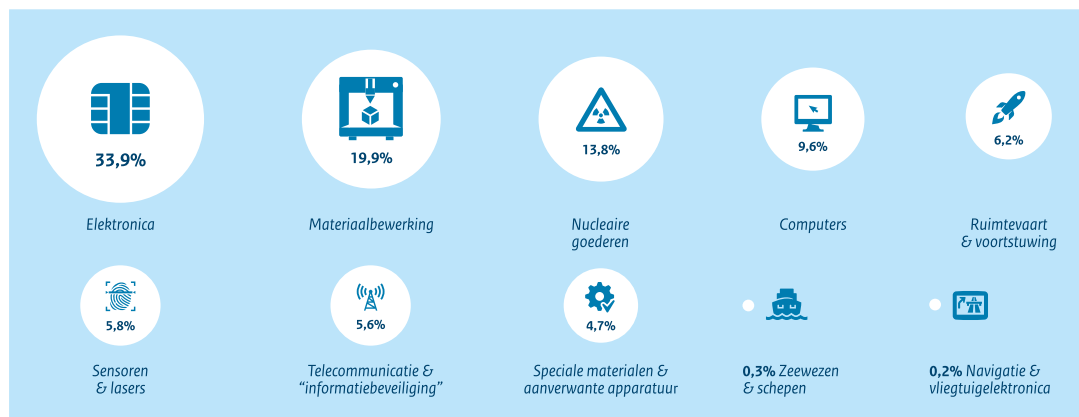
33,9%

Elektronica

19,9%

Materiaalbewerking

13,8%

Nucleaire goederen

9,6%

Computers

6,2%

Ruimtevaart & voortstuwing

5,8%

Sensoren & lasers

5,6%

Telecommunicatie & “informatiebeveiliging”

4,7%

Speciale materialen & aanverwante apparatuur

0,3% Zeewezen & schepen

0,2% Navigatie & vliegtuigelektronica